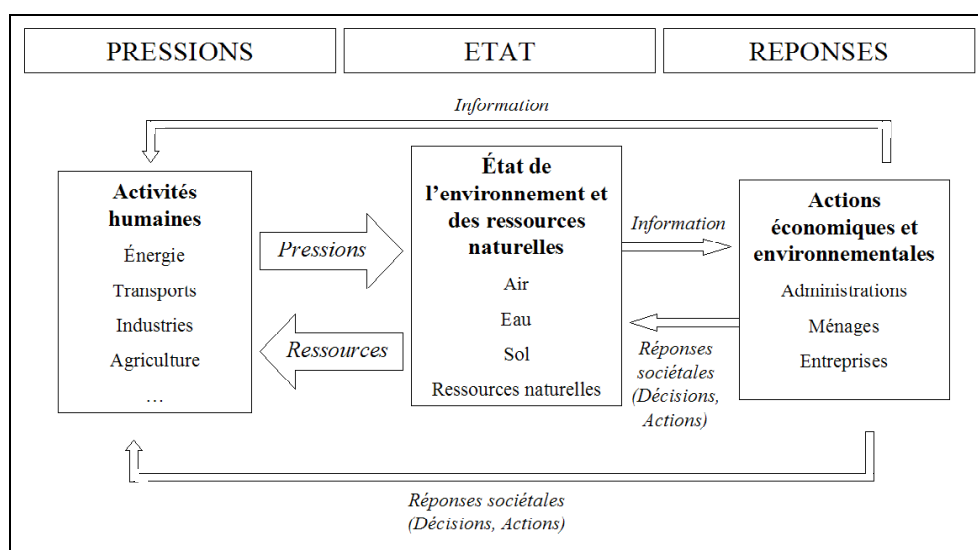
PRESSIONS

ETAT

REPONSES

Information

Activités humaines

Énergie

Transports

Industries

Agriculture

…

Pressions

Ressources

État de l'environnement et des ressources naturelles

Air

Eau

Sol

Ressources naturelles

Information

Réponses sociétales (Décisions, Actions)

Actions économiques et environnementales

Administrations

Ménages

Entreprises

Réponses sociétales (Décisions, Actions)